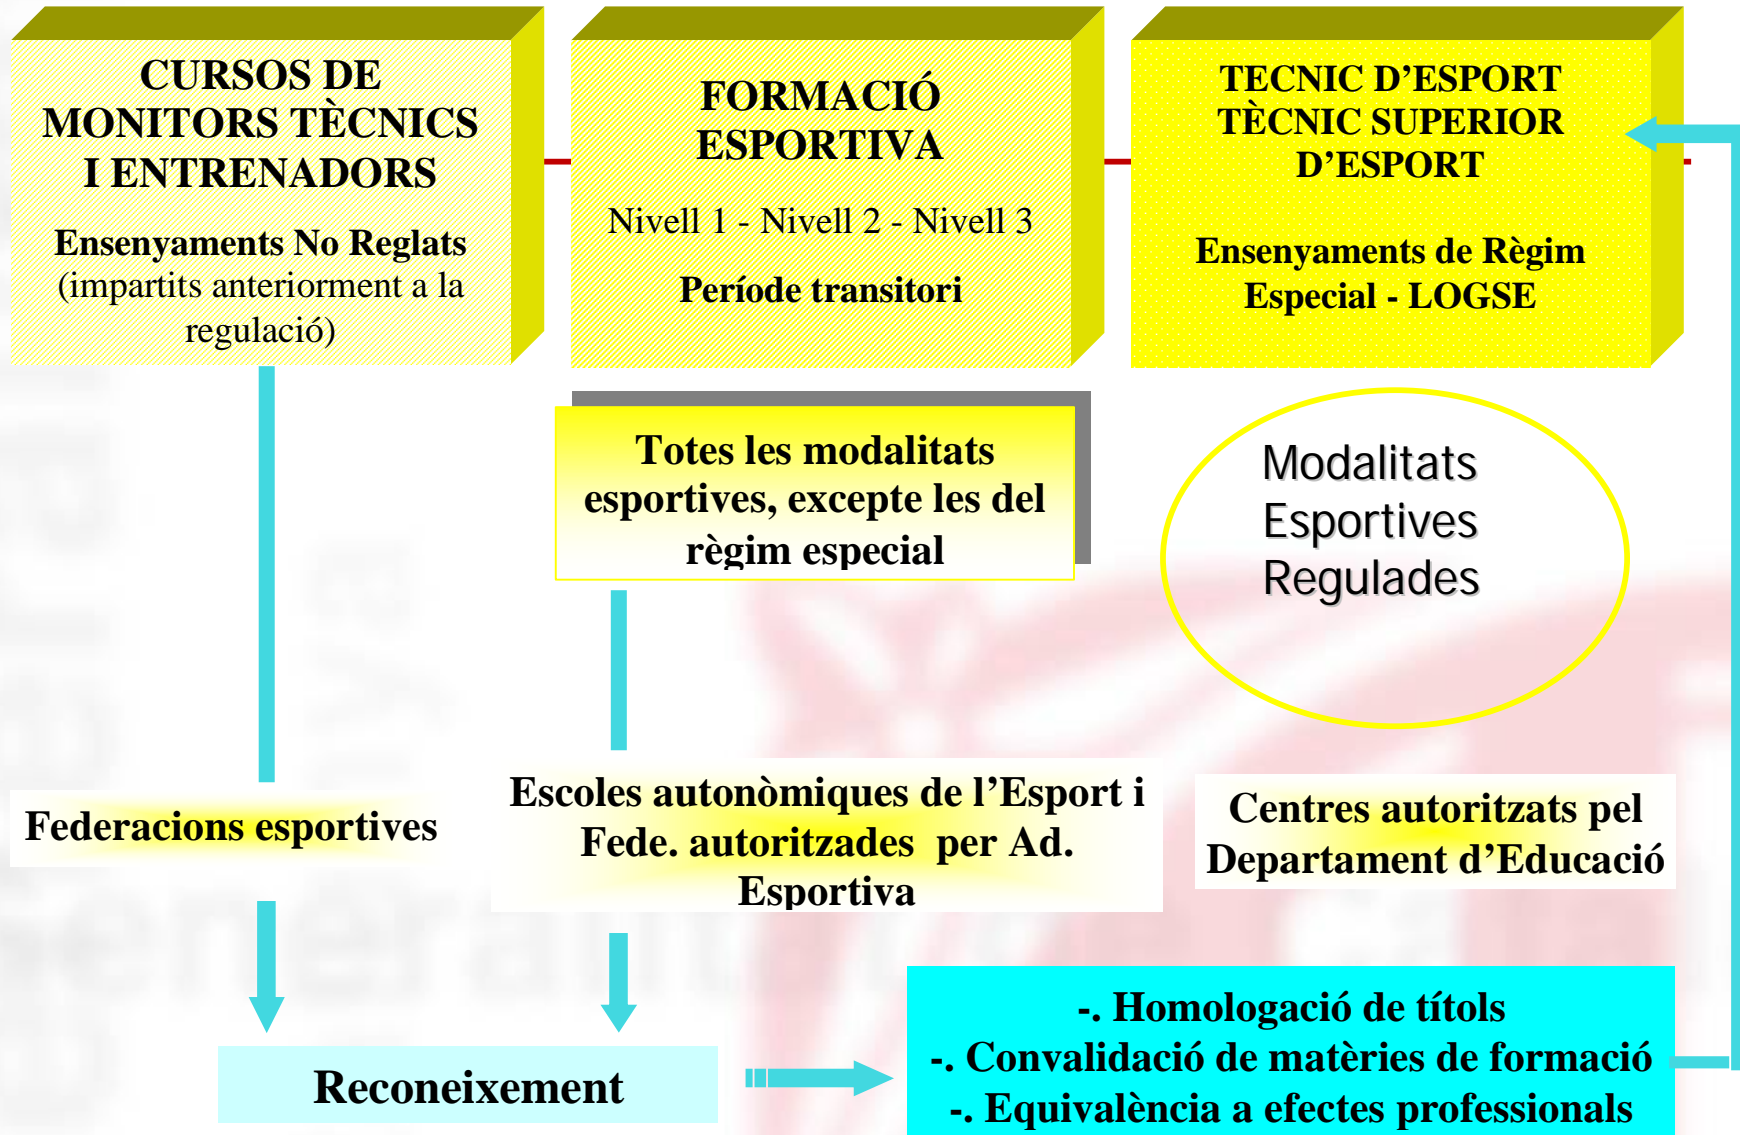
CURSOS DE MONITORS TÈCNICS I ENTRENADORS

Ensenyaments No Reglats (impartits anteriorment a la regulació)

FORMACIÓ ESPORTIVA

Nivell 1 - Nivell 2 - Nivell 3

Període transitori

TECNIC D'ESPORT TÈCNIC SUPERIOR D'ESPORT

Ensenyaments de Règim Especial - LOGSE

Totes les modalitats esportives, excepte les del règim especial

Modalitats Esportives Regulades

Federacions esportives

Escoles autonòmiques de l'Esport i Fede. autoritzades per Ad. Esportiva

Centres autoritzats pel Departament d'Educació

Reconeixement

-. Homologació de títols
-. Convalidació de matèries de formació
-. Equivalència a efectes professionals